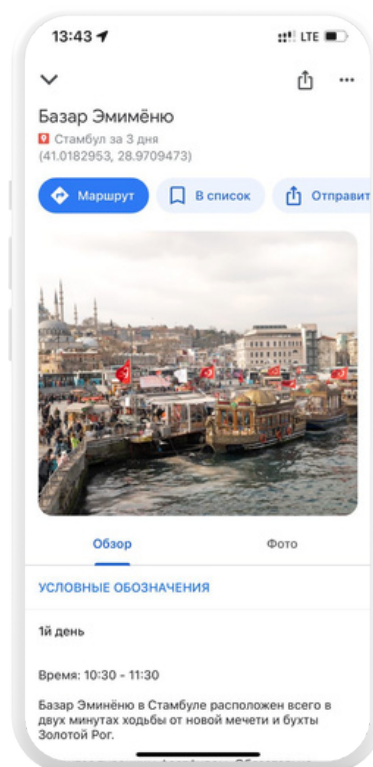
13:43

LTE

Базар Эмимёню

Стамбул за 3 дня

(41.0182953, 28.9709473)

Маршрут

В список

Отправит

Обзор

Фото

УСЛОВНЫЕ ОБОЗНАЧЕНИЯ

1й день

Время: 10:30 - 11:30

Базар Эминёню в Стамбуле расположен всего в двух минутах ходьбы от новой мечети и бухты Золотой Рог.